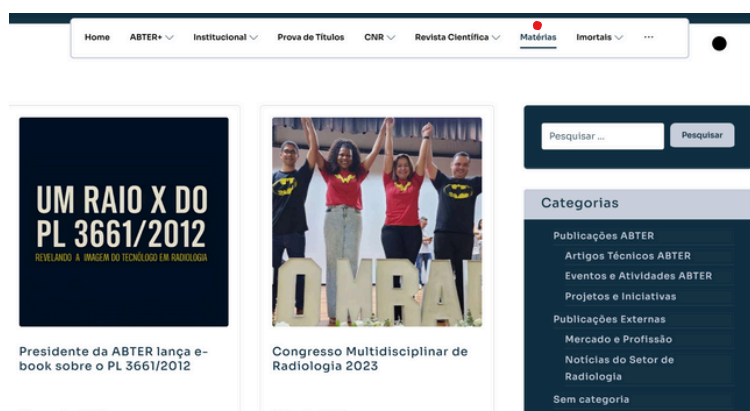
Home ABTER+ Institucional Prova de Títulos CNR Revista Científica Matérias Imortais ···

UM RAIO X DO PL 3661/2012
REVELANDO A IMAGEM DO TECNÓLOGO EM RADIOLOGIA

Presidente da ABTER lança e-book sobre o PL 3661/2012

Congresso Multidisciplinar de Radiologia 2023

Pesquisar ...
Pesquisar

Categorias
Publicações ABTER
Artigos Técnicos ABTER
Eventos e Atividades ABTER
Projetos e Iniciativas
Publicações Externas
Mercado e Profissão
Notícias do Setor de Radiologia
Sem categoria